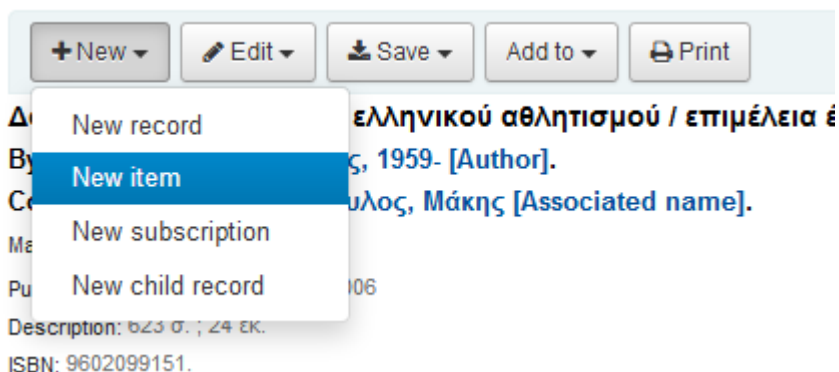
New ▾ Edit ▾ Save ▾ Add to ▾ Print

New record
New item
New subscription
New child record

Δ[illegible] ελληνικού αθλητισμού / επιμέλεια έ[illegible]
By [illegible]ς, 1959- [Author].
Co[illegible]υλος, Μάκης [Associated name].
Ma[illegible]
Pu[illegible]006
Description: 623 σ. ; 24 εκ.
ISBN: 9602099151.